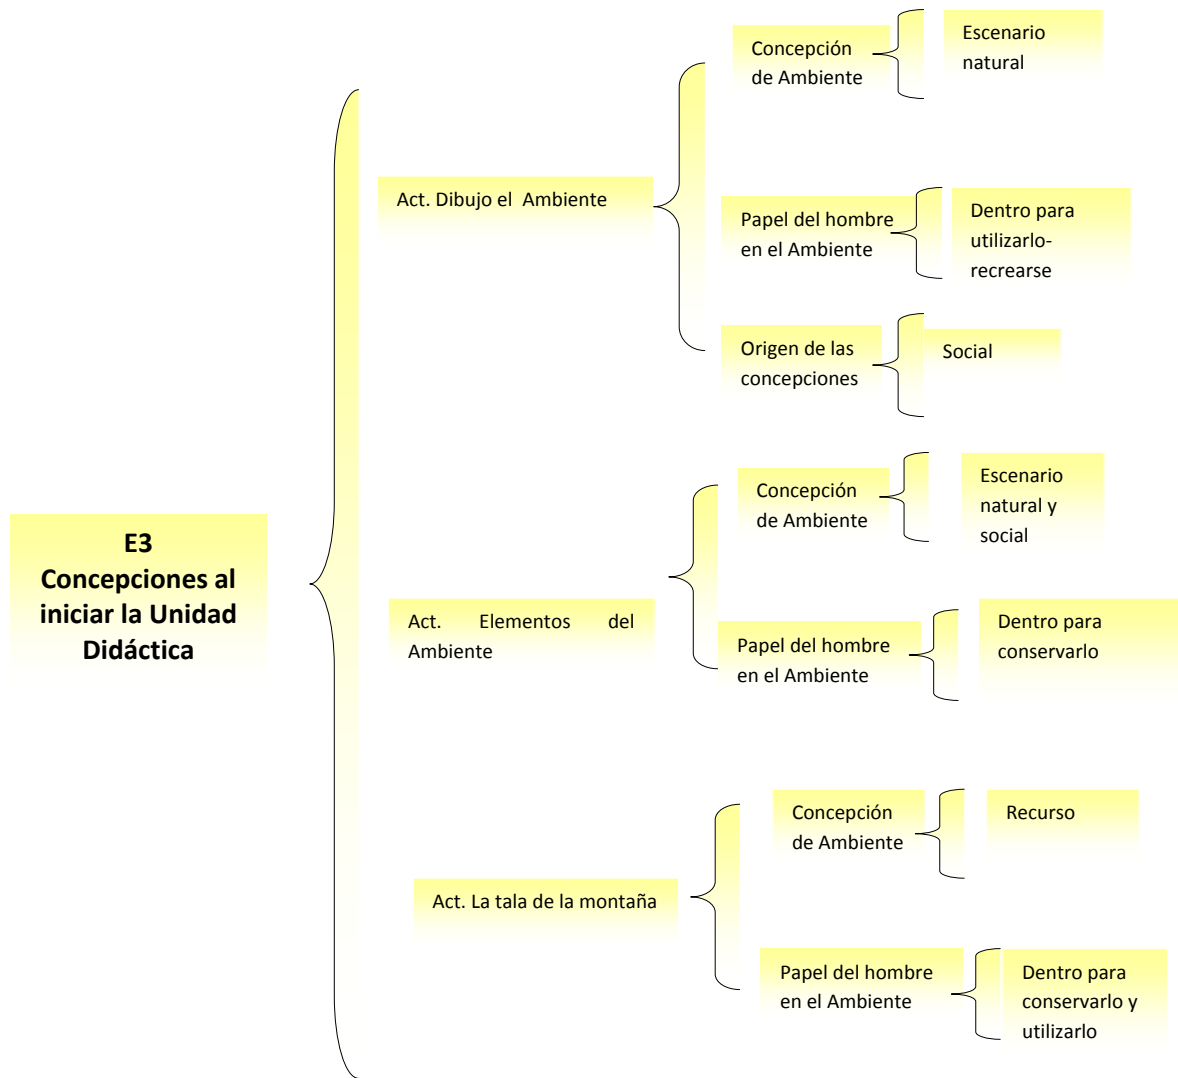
E3
Concepciones al iniciar la Unidad Didáctica

Act. Dibujo el Ambiente

Concepción de Ambiente

Escenario natural

Papel del hombre en el Ambiente

Dentro para utilizarlo-recrearse

Origen de las concepciones

Social

Act. Elementos del Ambiente

Concepción de Ambiente

Escenario natural y social

Papel del hombre en el Ambiente

Dentro para conservarlo

Act. La tala de la montaña

Concepción de Ambiente

Recurso

Papel del hombre en el Ambiente

Dentro para conservarlo y utilizarlo